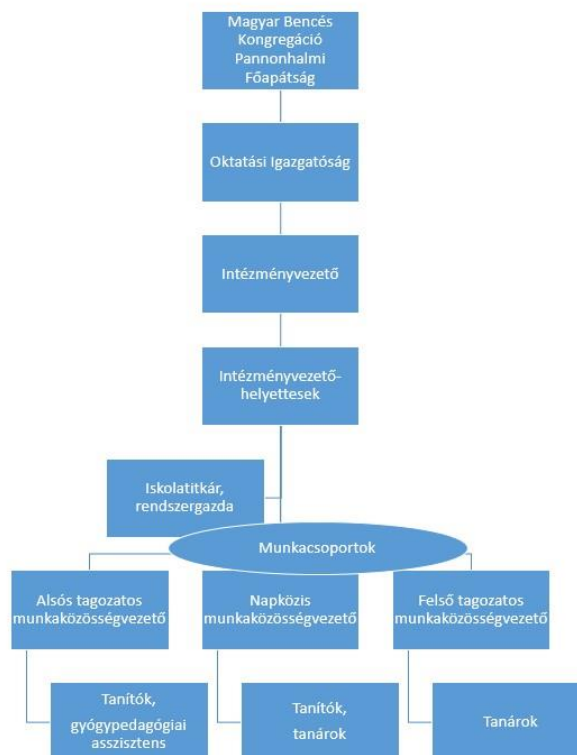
Magyar Bencés Kongregáció Pannonhalmi Főapátság

Oktatási Igazgatóság

Intézményvezető

Intézményvezető-helyettesek

Iskolatitkár, rendszergazda

Munkacsoportok

Alsós tagozatos munkaközösségvezető

Napközis munkaközösségvezető

Felső tagozatos munkaközösségvezető

Tanítók, gyógypedagógiai asszisztens

Tanítók, tanárok

Tanárok